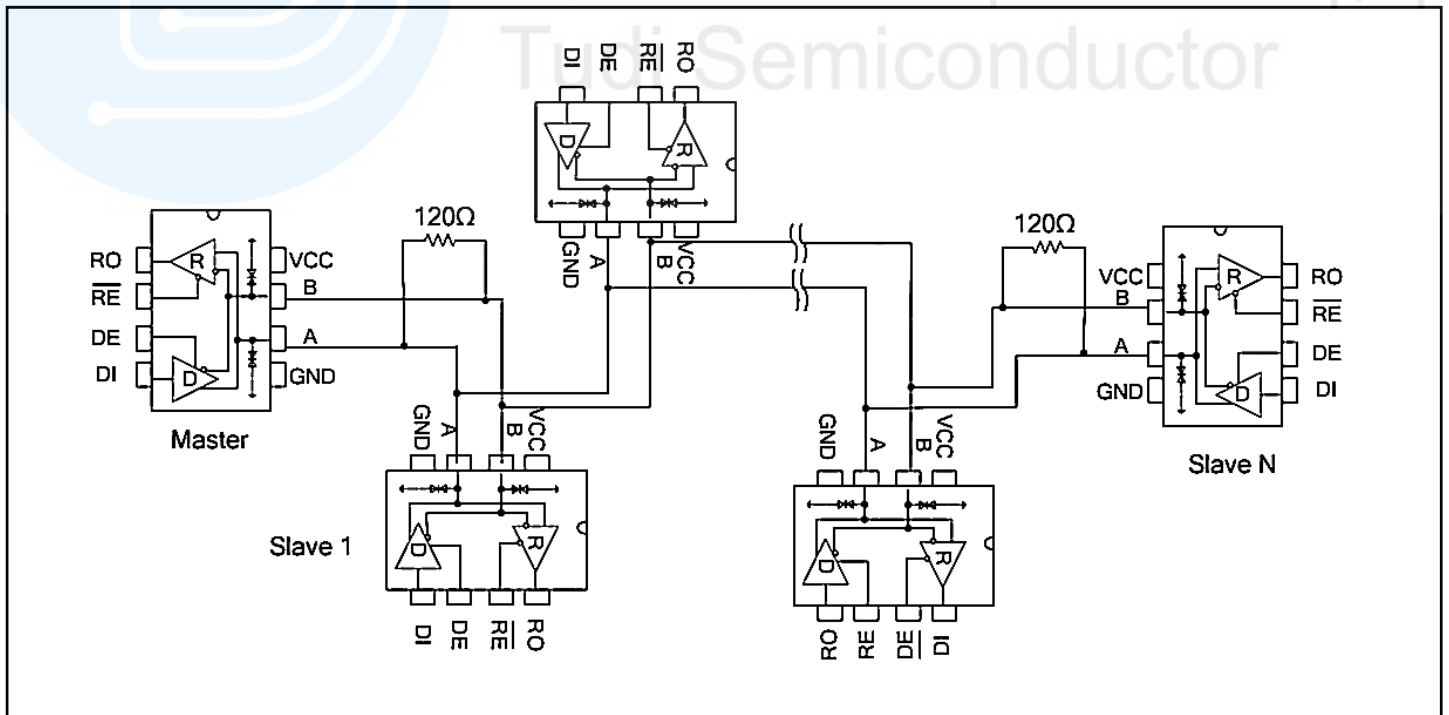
Tudi Semiconductor

DI DE $\overline{RE}$ RO

D R

GND A B VCC

120Ω

RO $\overline{RE}$ DE DI

R D

VCC B A GND

Master

GND A B VCC

D R

DI DE $\overline{RE}$ RO

Slave 1

120Ω

VCC B A GND

R D

RO $\overline{RE}$ DE DI

Slave N

GND A B VCC

D R

RO $\overline{RE}$ DE DI